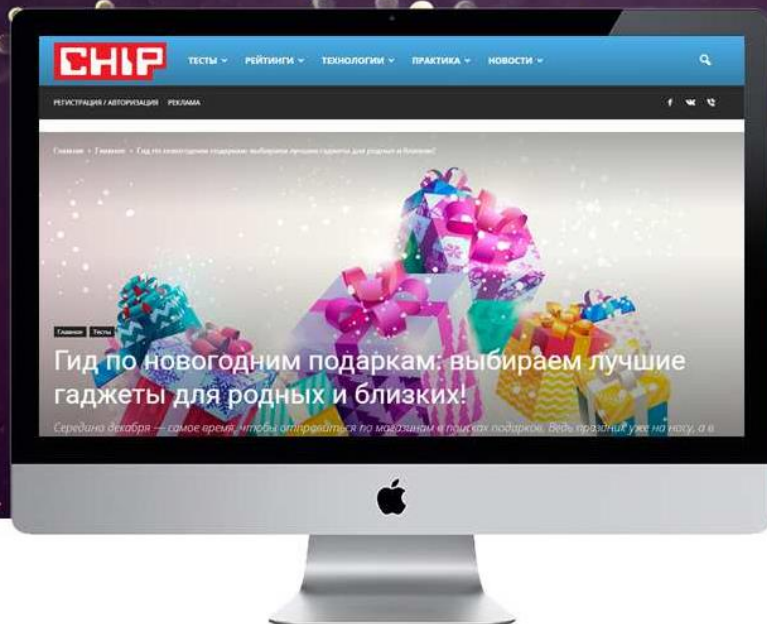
CHIP ТЕСТЫ ∨ РЕЙТИНГИ ∨ ТЕХНОЛОГИИ ∨ ПРАКТИКА ∨ НОВОСТИ ∨

РЕГИСТРАЦИЯ / АВТОРИЗАЦИЯ РЕКЛАМА

Главная » Главное » Гид по новогодним подаркам: выбираем лучшие гаджеты для родных и близких!

Главное Тесты

Гид по новогодним подаркам: выбираем лучшие гаджеты для родных и близких!

Середина декабря — самое время, чтобы отправиться по магазинам в поисках подарков. Ведь праздник уже на носу, а в